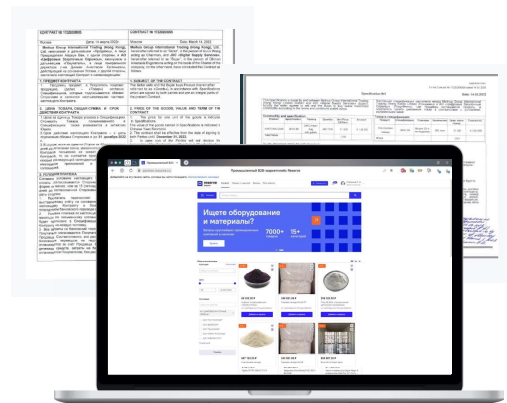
КОНТРАКТ № 1722000000

CONTRACT № 1722000000

1. ПРЕДМЕТ КОНТРАКТА

1. SUBJECT OF THE CONTRACT

2. ЦЕНА ТОВАРА, ОБЩАЯ СУММА И СРОК ДЕЙСТВИЯ КОНТРАКТА

2. PRICE OF THE GOODS, VALUE AND TERM OF THE CONTRACT

3. УСЛОВИЯ ПЛАТЕЖА

Спецификация № 1

Date: 14.03.2022

Промышленный B2B маркетплейс Байерта

Ищете оборудование и материалы?

7000+

15+